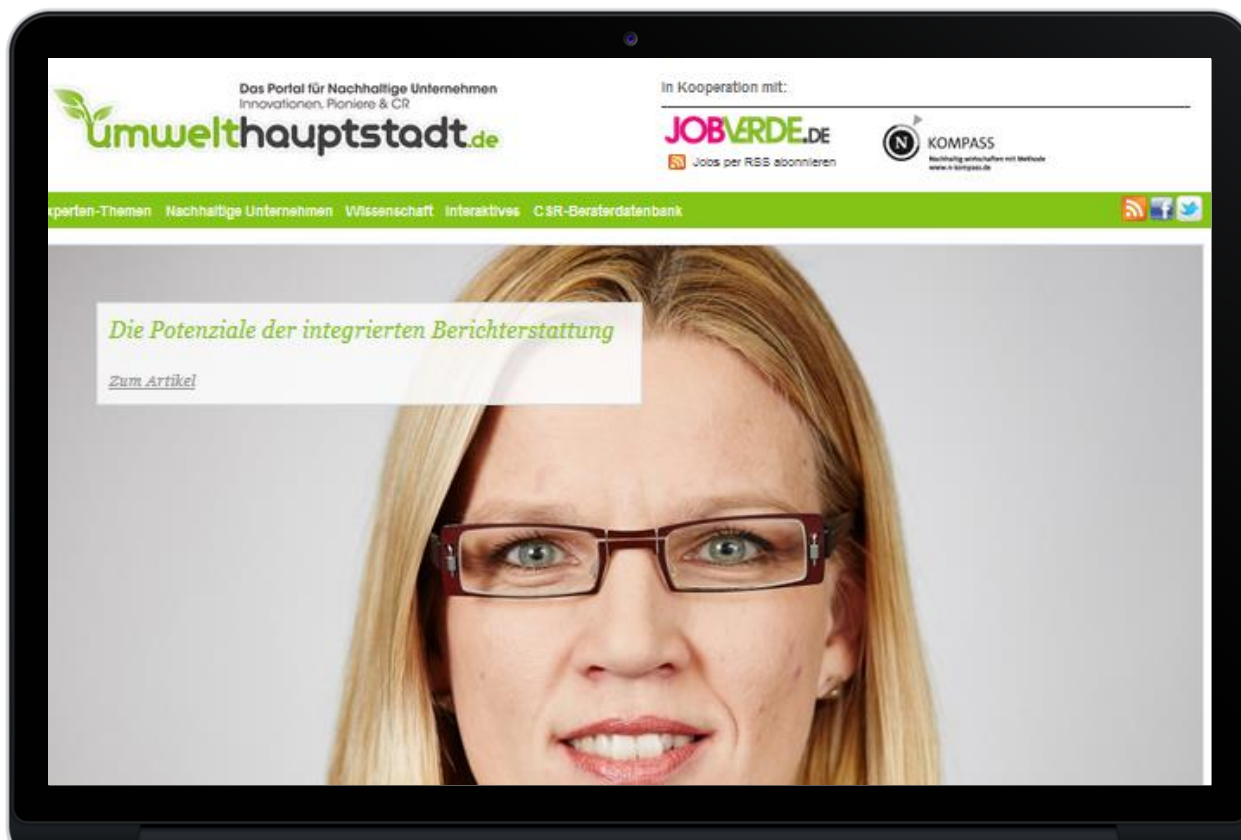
Das Portal für Nachhaltige Unternehmen
Innovationen, Pioniere & CR
umwelthauptstadt.de

In Kooperation mit:
JOBVERDE.DE
Jobs per RSS abonnieren
KOMPASS
Nachhaltig wirtschaften mit Methode
www.n-kompass.de

xperten-Themen Nachhaltige Unternehmen Wissenschaft Interaktives CSR-Beraterdatenbank

Die Potenziale der integrierten Berichterstattung

Zum Artikel